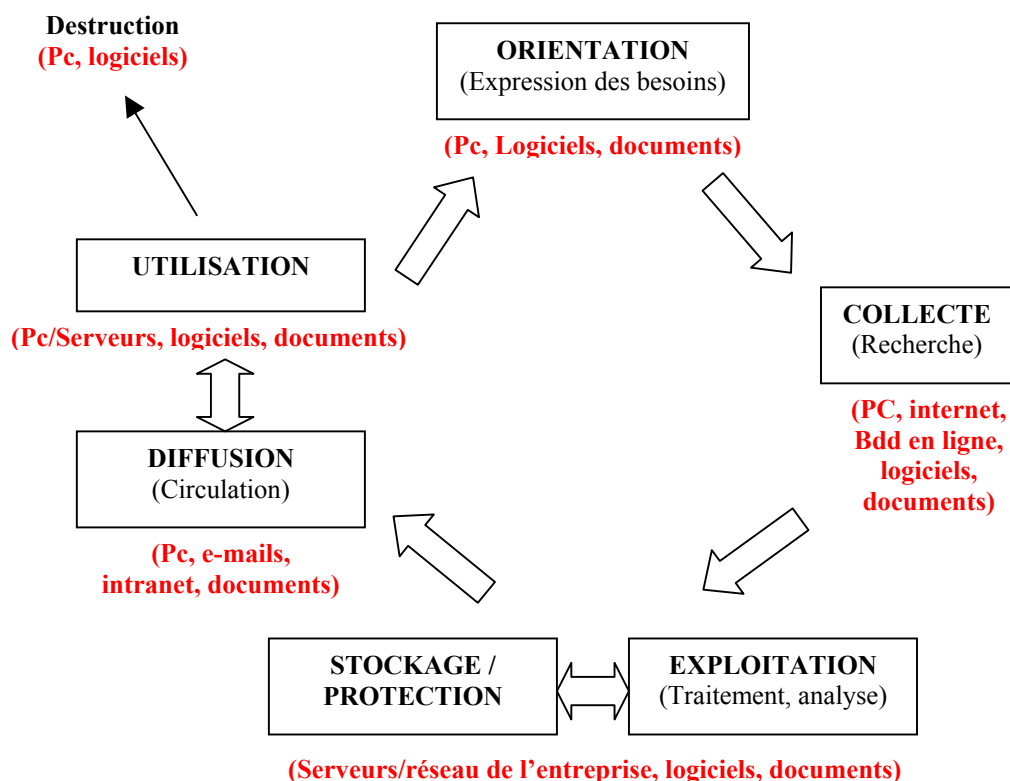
Destruction
(Pc, logiciels)

ORIENTATION
(Expression des besoins)

(Pc, Logiciels, documents)

UTILISATION

(Pc/Serveurs, logiciels, documents)

COLLECTE
(Recherche)

(PC, internet, Bdd en ligne, logiciels, documents)

DIFFUSION
(Circulation)

(Pc, e-mails, intranet, documents)

STOCKAGE / PROTECTION

EXPLOITATION
(Traitement, analyse)

(Serveurs/réseau de l'entreprise, logiciels, documents)